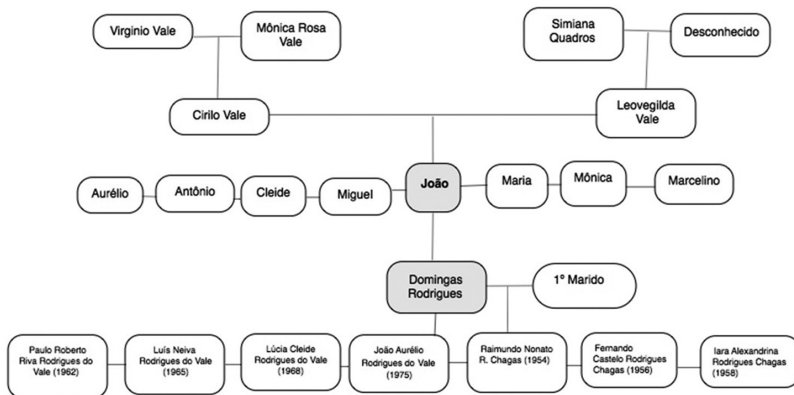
Virginio Vale

Mônica Rosa Vale

Simiana Quadros

Desconhecido

Cirilo Vale

Leovegilda Vale

Aurélio

Antônio

Cleide

Miguel

João

Maria

Mônica

Marcelino

Domingas Rodrigues

1º Marido

Paulo Roberto Riva Rodrigues do Vale (1962)

Luís Neiva Rodrigues do Vale (1965)

Lúcia Cleide Rodrigues do Vale (1968)

João Aurélio Rodrigues do Vale (1975)

Raimundo Nonato R. Chagas (1954)

Fernando Castelo Rodrigues Chagas (1956)

Iara Alexandrina Rodrigues Chagas (1958)